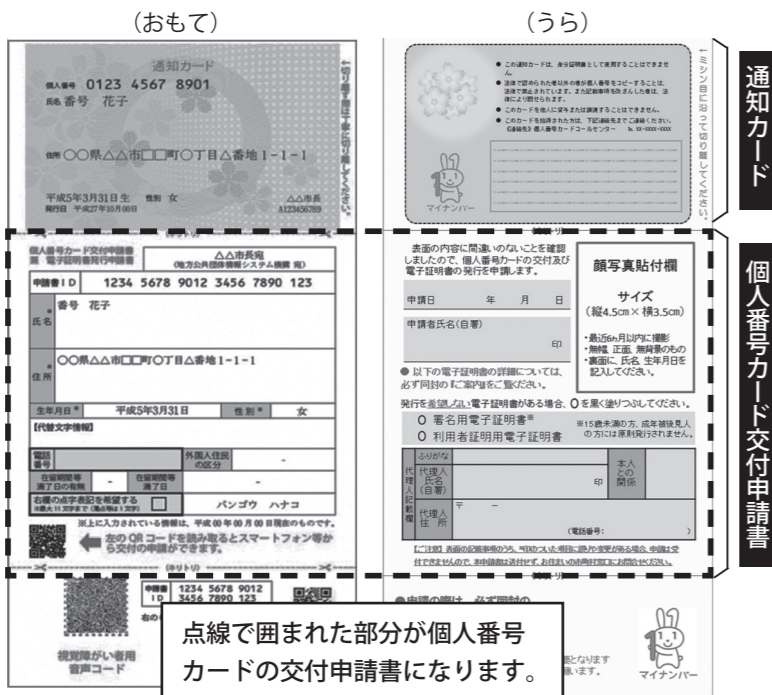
（おもて）

（うら）

通知カード

個人番号 0123 4567 8901

氏名 番号 花子

住所 ○○県△△市□□町○丁目△番地 1－1－1

平成5年3月31日生 性別 女

発行日 平成27年10月00日

△△市長

A123456789

切り離す際は丁寧に切り離してください。

● この通知カードは、身分証明書として使用することはできません。

● 法律で認められた者以外の者が個人番号をコピーすることは、法律で禁止されています。また記載事項を改ざんした者は、法律により罰せられます。

● このカードを他人に貸与または譲渡することはできません。

● このカードを拾得された方は、下記連絡先までご連絡ください。 0-0-00-0000

マイナンバー

ミシン目に沿って切り離してください。

通知カード

個人番号カード交付申請書 兼 電子証明書発行申請書

△△市長宛 (地方公共団体情報システム機構 宛)

申請書ID 1234 5678 9012 3456 7890 123

氏名 番号 花子

住所 ○○県△△市□□町○丁目△番地 1－1－1

生年月日 平成5年3月31日 性別 女

【代替文字情報】

電話番号

外国人住民の区分

在留期間等満了日の有無 － 在留期間等満了日 －

右欄の点字表記を希望する

バンゴウ ハナコ

※上に入力されている情報は、平成00年00月00日現在のものです。

左の QR コードを読み取るとスマートフォン等から交付の申請ができます。

(キリトリ)

表面の内容に間違いのないことを確認しましたので、個人番号カードの交付及び電子証明書の発行を申請します。

申請日 年 月 日

申請者氏名(自署) 印

● 以下の電子証明書の詳細については、必ず同封のご案内をご覧ください。

発行を希望しない電子証明書がある場合、○を黒く塗りつぶしてください。

○ 署名用電子証明書※

○ 利用者証明用電子証明書

※15歳未満の方、成年被後見人の方には原則発行されません。

顔写真貼付欄

サイズ (縦4.5cm×横3.5cm)

・最近6ヵ月以内に撮影
・無帽、正面、無背景のもの
・裏面に、氏名、生年月日を記入してください。

代理人記載欄

ふりがな

代理人氏名(自署) 印

本人との関係

代理人住所 〒 －

(電話番号: )

【ご注意】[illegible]

(キリトリ)

個人番号カード交付申請書

申請書ID 1234 5678 9012 3456 7890 123

視覚障がい者用音声コード

● 申請の際は、必ず同封の

マイナンバー

点線で囲まれた部分が個人番号カードの交付申請書になります。